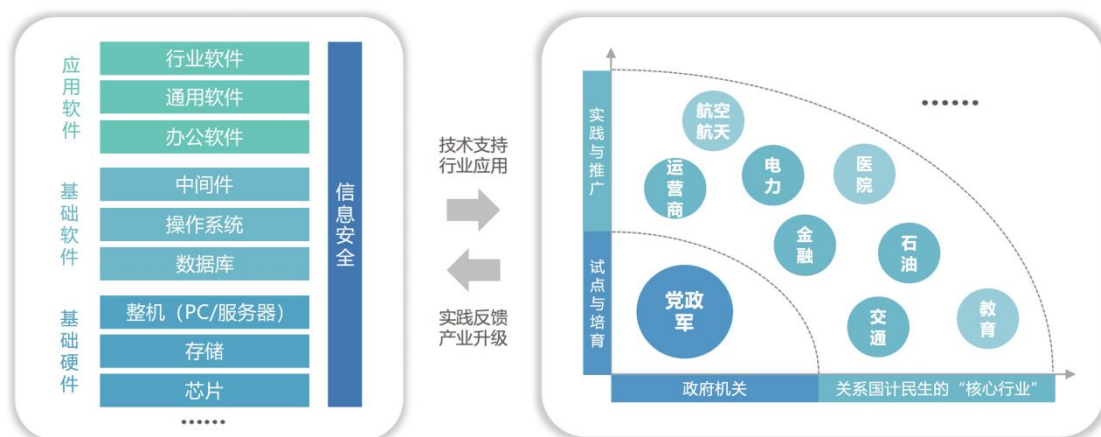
应用软件
行业软件
通用软件
办公软件
基础软件
中间件
操作系统
数据库
基础硬件
整机（PC/服务器）
存储
芯片
……
信息安全

技术支持
行业应用

实践反馈
产业升级

实践与推广
试点与培育
航空航天
运营商
电力
医院
金融
石油
党政军
交通
教育
……
政府机关
关系国计民生的“核心行业”